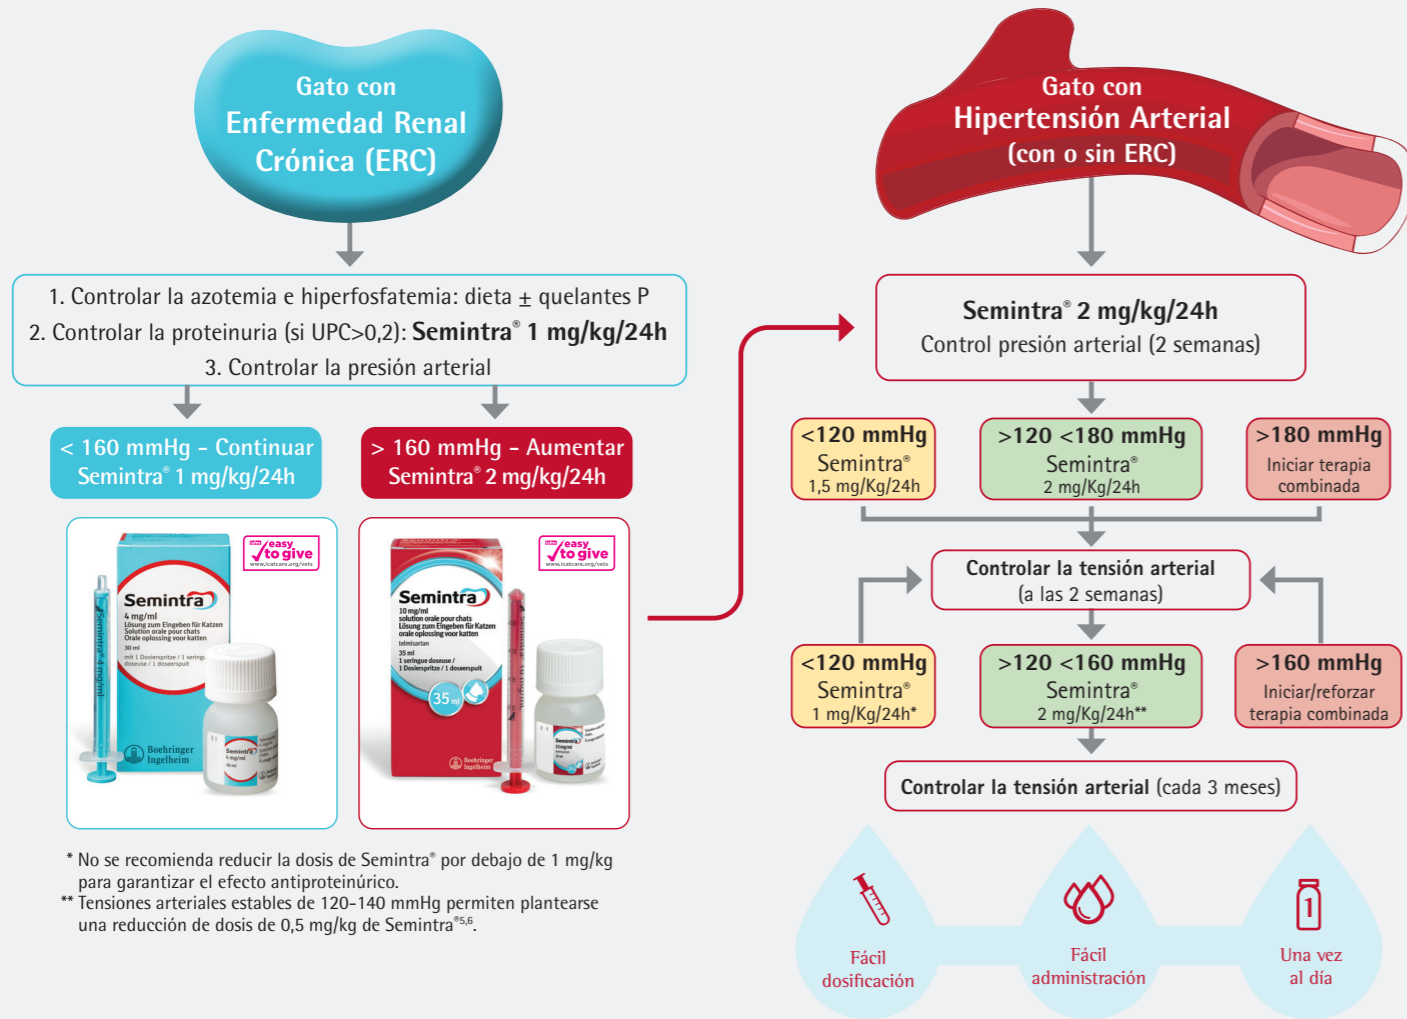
Gato con
Enfermedad Renal
Crónica (ERC)

1. Controlar la azotemia e hiperfosfatemia: dieta ± quelantes P
2. Controlar la proteinuria (si UPC>0,2): **Semintra® 1 mg/kg/24h**
3. Controlar la presión arterial

< 160 mmHg - Continuar Semintra® 1 mg/kg/24h

> 160 mmHg - Aumentar Semintra® 2 mg/kg/24h

easy to give
www.icatcare.org/vets

Semintra
4 mg/ml
Lösung zum Eingeben für Katzen
Solution orale pour chats
Orale oplossing voor katten
30 ml
Boehringer Ingelheim

easy to give
www.icatcare.org/vets

Semintra
10 mg/ml
solution orale pour chats
Lösung zum Eingeben für Katzen
orale oplossing voor katten
telmisartan
35 ml
35 ml
Boehringer Ingelheim

Gato con
Hipertensión Arterial
(con o sin ERC)

**Semintra® 2 mg/kg/24h**
Control presión arterial (2 semanas)

<120 mmHg
Semintra®
1,5 mg/Kg/24h

>120 <180 mmHg
Semintra®
2 mg/Kg/24h

>180 mmHg
Iniciar terapia combinada

Controlar la tensión arterial
(a las 2 semanas)

<120 mmHg
Semintra®
1 mg/Kg/24h*

>120 <160 mmHg
Semintra®
2 mg/Kg/24h**

>160 mmHg
Iniciar/reforzar terapia combinada

**Controlar la tensión arterial** (cada 3 meses)

* No se recomienda reducir la dosis de Semintra® por debajo de 1 mg/kg para garantizar el efecto antiproteinúrico.
** Tensiones arteriales estables de 120-140 mmHg permiten plantearse una reducción de dosis de 0,5 mg/kg de Semintra®5,6.

Fácil dosificación

Fácil administración

1
Una vez al día